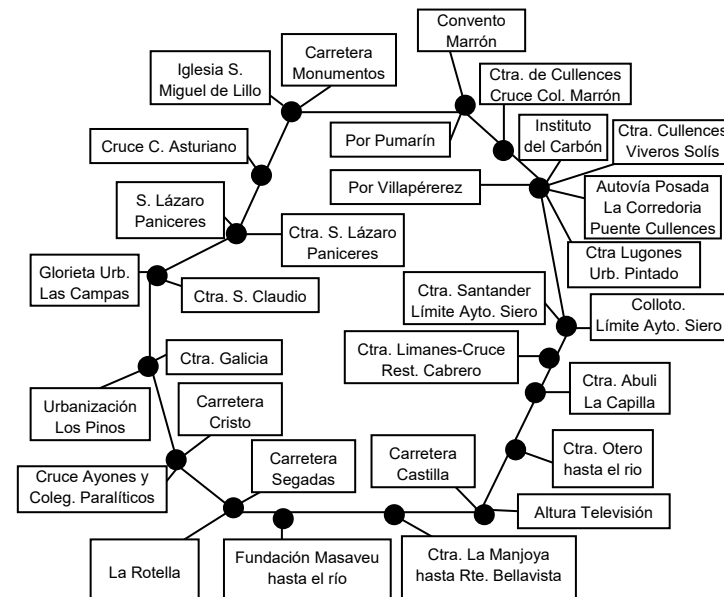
Convento Marrón

Iglesia S. Miguel de Lillo

Carretera Monumentos

Ctra. de Cullences Cruce Col. Marrón

Por Pumarín

Instituto del Carbón

Ctra. Cullences Viveros Solís

Cruce C. Asturiano

Por Villapérerez

Autovía Posada La Corredoria Puente Cullences

S. Lázaro Paniceres

Ctra. S. Lázaro Paniceres

Ctra Lugones Urb. Pintado

Glorieta Urb. Las Campas

Ctra. S. Claudio

Ctra. Santander Límite Ayto. Siero

Colloto. Límite Ayto. Siero

Ctra. Galicia

Ctra. Limanes-Cruce Rest. Cabrero

Urbanización Los Pinos

Carretera Cristo

Ctra. Abuli La Capilla

Ctra. Otero hasta el rio

Cruce Ayones y Coleg. Paralíticos

Carretera Segadas

Carretera Castilla

Altura Televisión

La Rotella

Fundación Masaveu hasta el río

Ctra. La Manjoya hasta Rte. Bellavista